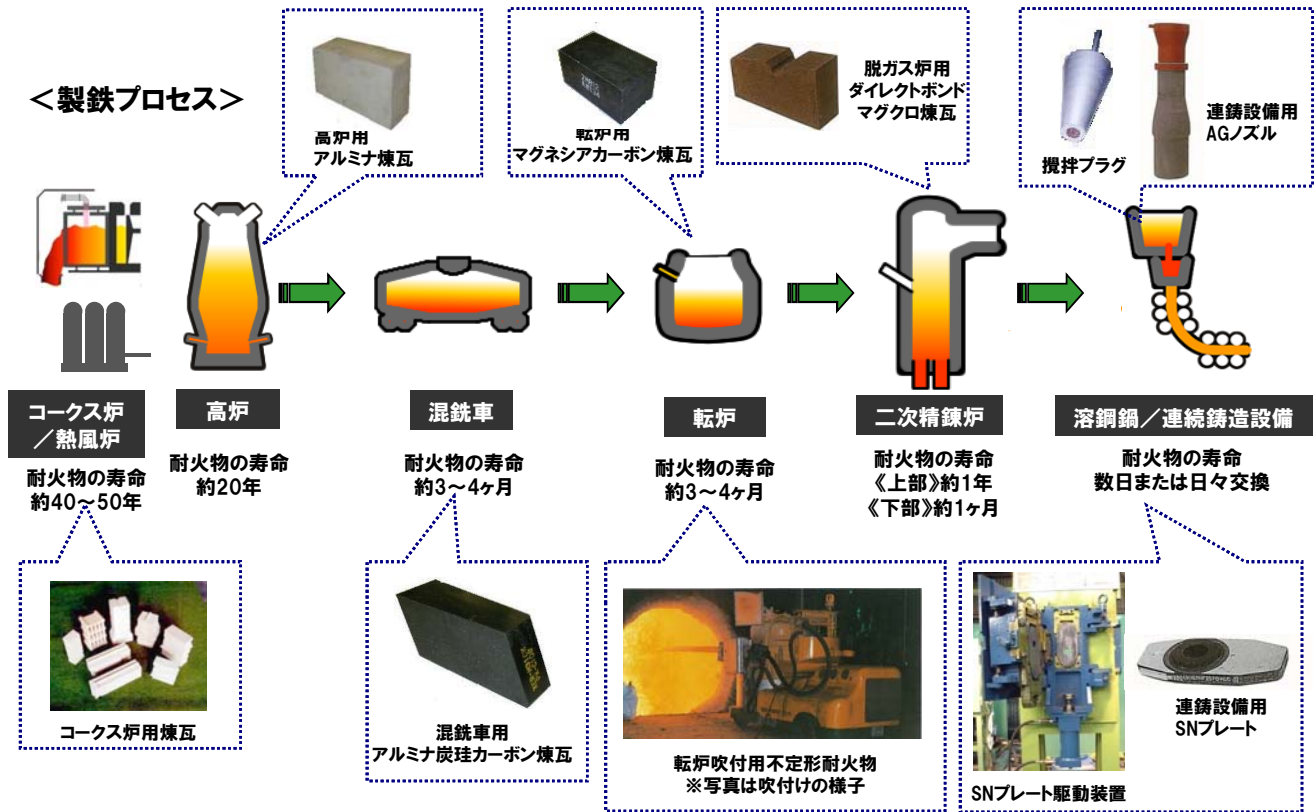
＜製鉄プロセス＞

高炉用
アルミナ煉瓦

転炉用
マグネシアカーボン煉瓦

脱ガス炉用
ダイレクトボンド
マグクロ煉瓦

攪拌プラグ

連鋳設備用
AGノズル

コークス炉
／熱風炉
耐火物の寿命
約40～50年

高炉
耐火物の寿命
約20年

混銑車
耐火物の寿命
約3～4ヶ月

転炉
耐火物の寿命
約3～4ヶ月

二次精錬炉
耐火物の寿命
《上部》約1年
《下部》約1ヶ月

溶鋼鍋／連続鋳造設備
耐火物の寿命
数日または日々交換

コークス炉用煉瓦

混銑車用
アルミナ炭珪カーボン煉瓦

転炉吹付用不定形耐火物
※写真は吹付けの様子

連鋳設備用
SNプレート

SNプレート駆動装置